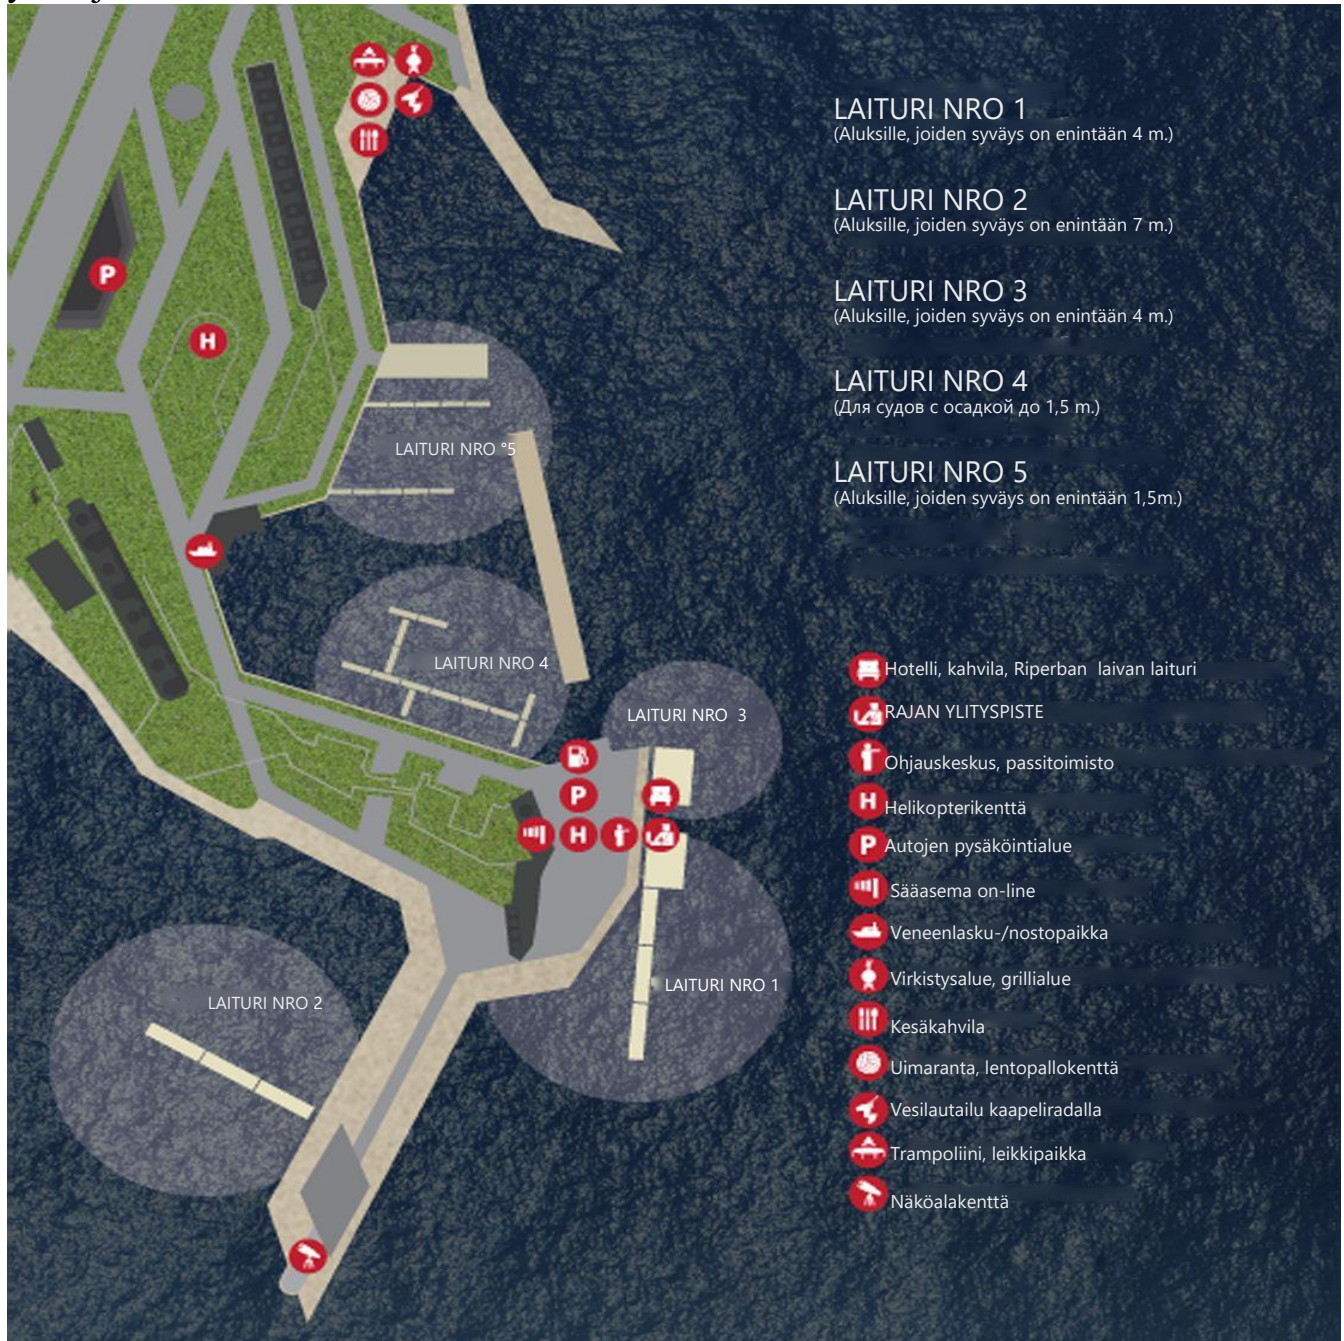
P

H

LAITURI NRO °5

LAITURI NRO 4

LAITURI NRO 3

P

H

LAITURI NRO 2

LAITURI NRO 1

LAITURI NRO 1
(Aluksille, joiden syväys on enintään 4 m.)

LAITURI NRO 2
(Aluksille, joiden syväys on enintään 7 m.)

LAITURI NRO 3
(Aluksille, joiden syväys on enintään 4 m.)

LAITURI NRO 4
(Для судов с осадкой до 1,5 m.)

LAITURI NRO 5
(Aluksille, joiden syväys on enintään 1,5m.)

Hotelli, kahvila, Riperban laivan laituri
RAJAN YLITYSPISTE
Ohjauskeskus, passitoimisto
H Helikopterikenttä
P Autojen pysäköintialue
Sääasema on-line
Veneenlasku-/nostopaikka
Virkistysalue, grillialue
Kesäkahvila
Uimaranta, lentopallokenttä
Vesilautailu kaapeliradalla
Trampoliini, leikkipaikka
Näköalakenttä